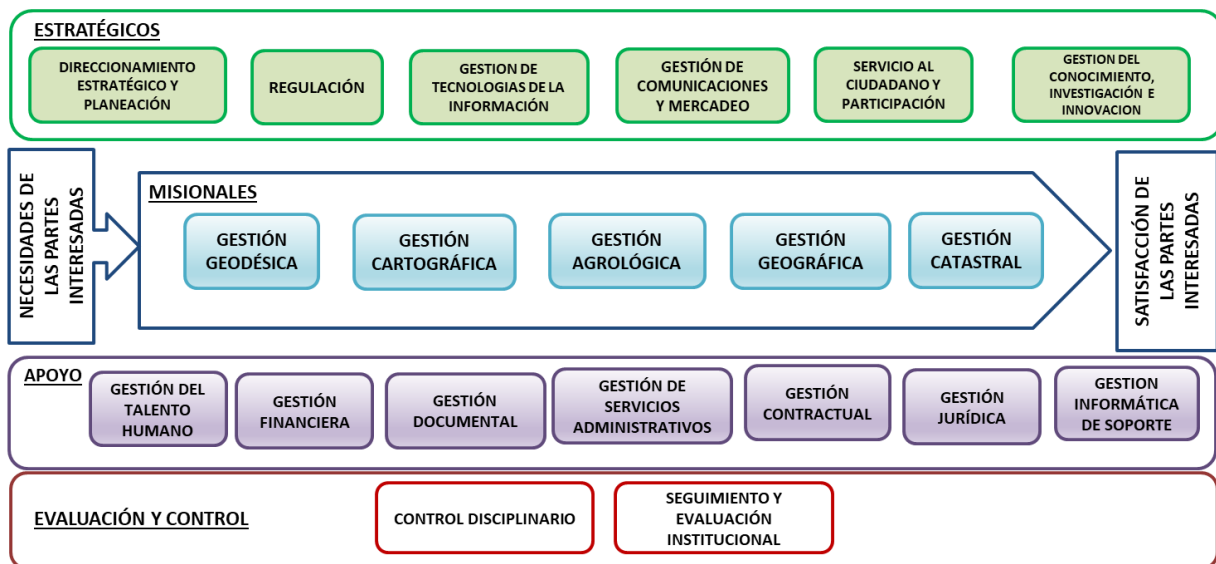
ESTRATÉGICOS

DIRECCIONAMIENTO ESTRATÉGICO Y PLANEACIÓN

REGULACIÓN

GESTION DE TECNOLOGIAS DE LA INFORMACIÓN

GESTIÓN DE COMUNICACIONES Y MERCADEO

SERVICIO AL CIUDADANO Y PARTICIPACIÓN

GESTION DEL CONOCIMIENTO, INVESTIGACIÓN E INNOVACION

NECESIDADES DE LAS PARTES INTERESADAS

MISIONALES

GESTIÓN GEODÉSICA

GESTIÓN CARTOGRÁFICA

GESTIÓN AGROLÓGICA

GESTIÓN GEOGRÁFICA

GESTIÓN CATASTRAL

SATISFACCIÓN DE LAS PARTES INTERESADAS

APOYO

GESTIÓN DEL TALENTO HUMANO

GESTIÓN FINANCIERA

GESTIÓN DOCUMENTAL

GESTIÓN DE SERVICIOS ADMINISTRATIVOS

GESTIÓN CONTRACTUAL

GESTIÓN JURÍDICA

GESTION INFORMÁTICA DE SOPORTE

EVALUACIÓN Y CONTROL

CONTROL DISCIPLINARIO

SEGUIMIENTO Y EVALUACIÓN INSTITUCIONAL